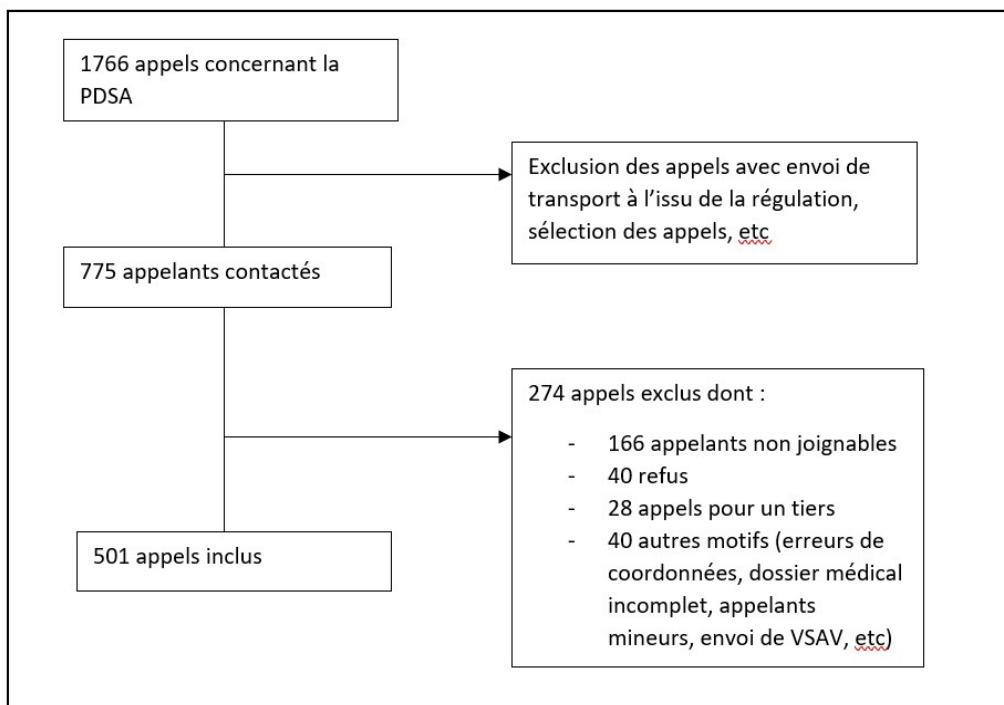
1766 appels concernant la PDSA

Exclusion des appels avec envoi de transport à l'issu de la régulation, sélection des appels, etc

775 appelants contactés

274 appels exclus dont :

- 166 appelants non joignables
- 40 refus
- 28 appels pour un tiers
- 40 autres motifs (erreurs de coordonnées, dossier médical incomplet, appelants mineurs, envoi de VSAV, etc)

501 appels inclus